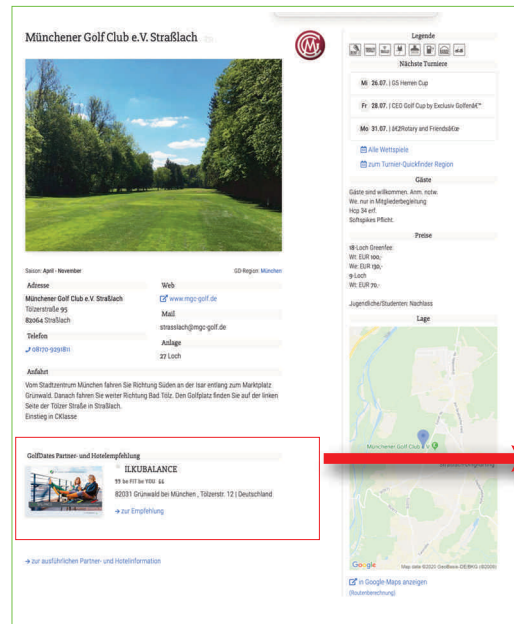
Münchener Golf Club e.V. Straßlach

Saison: April - November

GD-Region: München

Adresse

Münchener Golf Club e.V. Straßlach
Tölzerstraße 95
82064 Straßlach

Telefon

08170-929180

Web

www.mgc-golf.de

Mail

strasslach@mgc-golf.de

Anlage

27 Loch

Anfahrt

Vom Stadtzentrum München fahren Sie Richtung Süden an der Isar entlang zum Marktplatz Grünwald. Danach fahren Sie weiter Richtung Bad Tölz. Den Golfplatz finden Sie auf der linken Seite der Tölzer Straße in Straßlach.
Einstieg in CKlasse

GolfDates Partner- und Hotelempfehlung

ILKUBALANCE

be FIT be YOU

82031 Grünwald bei München , Tölzerstr. 12 | Deutschland

→ zur Empfehlung

→ zur ausführlichen Partner- und Hotelinformation

Legende

Nächste Turniere

Mi 26.07. | GS Herren Cup

Fr 28.07. | CEO Golf Cup by Exclusiv Golfenâ€™

Mo 31.07. | â€žRotary and Friendsâ€œ

Alle Wettspiele

zum Turnier-Quickfinder Region

Gäste

Gäste sind willkommen. Anm. notw.
We. nur in Mitgliederbegleitung
Hcp 34 erf.
Softspikes Pflicht.

Preise

18-Loch Greenfee:
Wt: EUR 100,-
We: EUR 130,-
9-Loch
Wt: EUR 70,-

Jugendliche/Studenten: Nachlass

Lage

Münchener Golf Club e.V.

Google

Map data ©2023 GeoBasis-DE/BKG (©2009)

in Google-Maps anzeigen

(Routenberechnung)